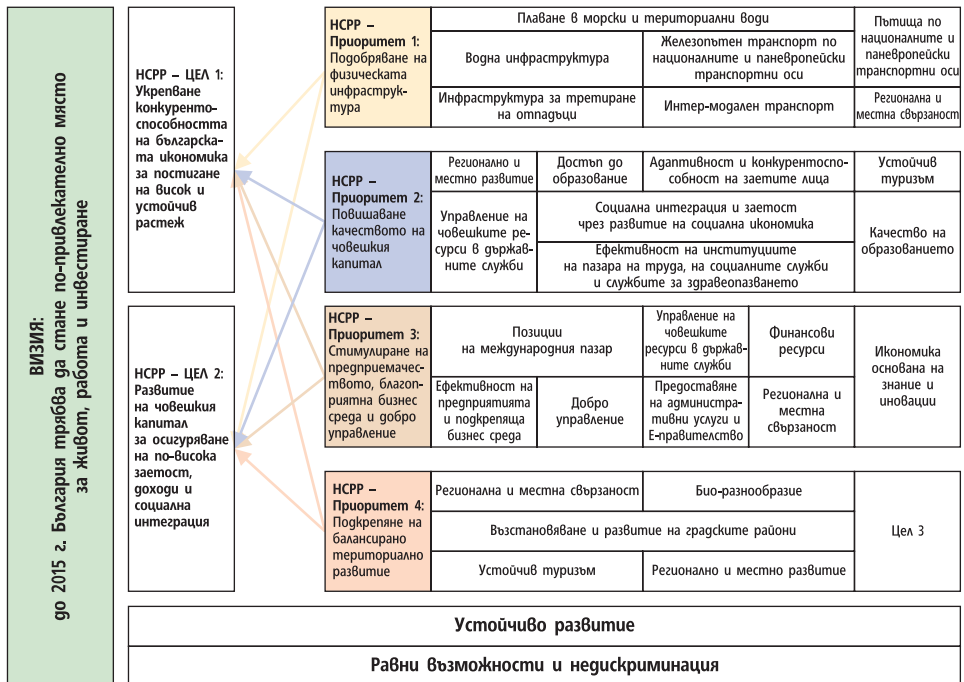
ВИЗИЯ:
до 2015 г. България трябва да стане по-привлекателно място за живот, работа и инвестиране

НСРР – ЦЕЛ 1: Укрепване конкурентоспособността на българската икономика за постигане на висок и устойчив растеж

НСРР – ЦЕЛ 2: Развитие на човешкия капитал за осигуряване на по-висока заетост, доходи и социална интеграция

НСРР – Приоритет 1: Подобряване на физическата инфраструктура

| Плаване в морски и териториални води | | Пътища по националните и паневропейски транспортни оси |
|---|---|---|
| Водна инфраструктура | Железопътен транспорт по националните и паневропейски транспортни оси | |
| Инфраструктура за третиране на отпадъци | Интер-модален транспорт | Регионална и местна свързаност |

НСРР – Приоритет 2: Повишаване качеството на човешкия капитал

| Регионално и местно развитие | Достъп до образование | Адаптивност и конкурентоспособност на заетите лица | Устойчив туризъм |
|---|---|---|---|
| Управление на човешките ресурси в държавните служби | Социална интеграция и заетост чрез развитие на социална икономика | | Качество на образованието |
| | Ефективност на институциите на пазара на труда, на социалните служби и службите за здравеопазването | | |

НСРР – Приоритет 3: Стимулиране на предприемачеството, благоприятна бизнес среда и добро управление

| Позиции на международния пазар | | Управление на човешките ресурси в държавните служби | Финансови ресурси | Икономика основана на знание и иновации |
|---|---|---|---|---|
| Ефективност на предприятията и подкрепяща бизнес среда | Добро управление | Предоставяне на административни услуги и Е-правителство | Регионална и местна свързаност | |

НСРР – Приоритет 4: Подкрепяне на балансирано териториално развитие

| Регионална и местна свързаност | Био-разнообразие | Цел 3 |
|---|---|---|
| Възстановяване и развитие на градските райони | | |
| Устойчив туризъм | Регионално и местно развитие | |

Устойчиво развитие

Равни възможности и недискриминация